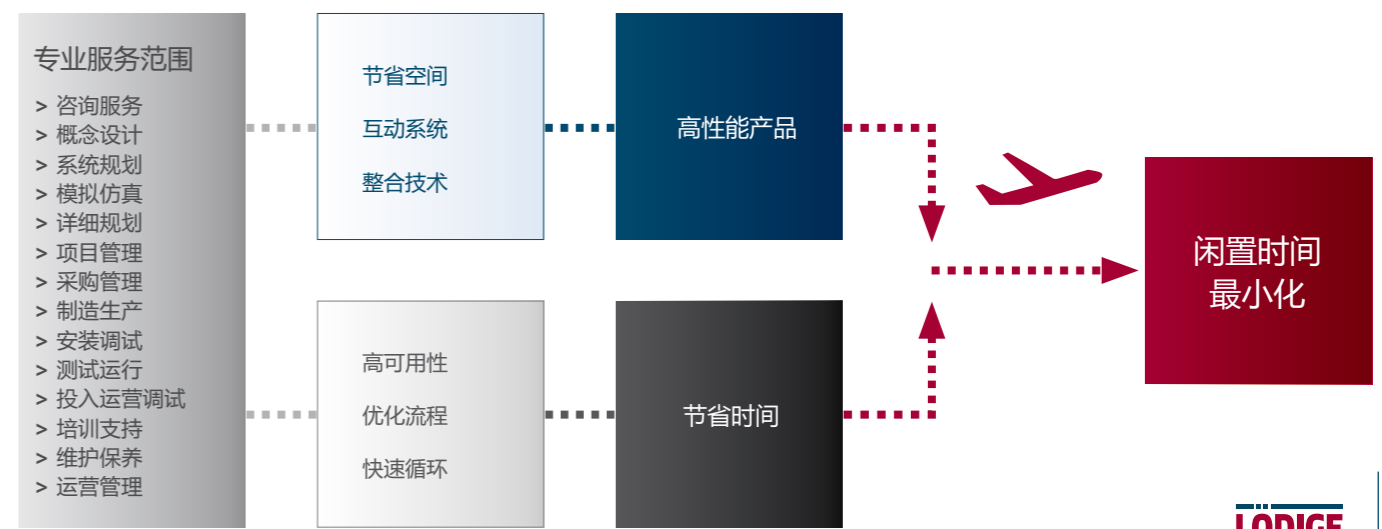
专业服务范围
> 咨询服务
> 概念设计
> 系统规划
> 模拟仿真
> 详细规划
> 项目管理
> 采购管理
> 制造生产
> 安装调试
> 测试运行
> 投入运营调试
> 培训支持
> 维护保养
> 运营管理

节省空间
互动系统
整合技术

高性能产品

高可用性
优化流程
快速循环

节省时间

闲置时间
最小化

LODIGE